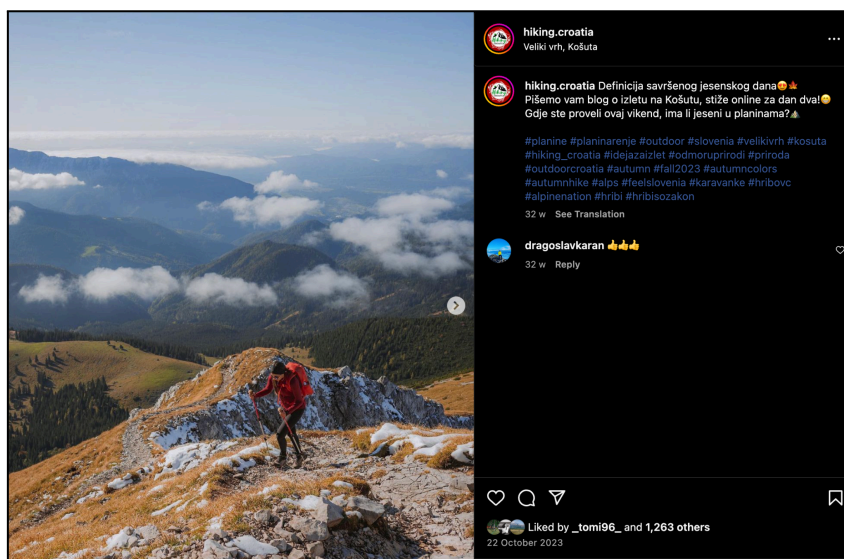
hiking.croatia
Veliki vrh, Košuta

hiking.croatia Definicija savršenog jesenskog dana😍🍁
Pišemo vam blog o izletu na Košutu, stiže online za dan dva!😊
Gdje ste proveli ovaj vikend, ima li jeseni u planinama?⛰️

#planine #planinarenje #outdoor #slovenia #velikivrh #kosuta #hiking_croatia #idejazaizlet #odmoruprirodi #priroda #outdoorcroatia #autumn #fall2023 #autumncolors #autumnhike #alps #feelslovenia #karavanke #hribovc #alpinenation #hribi #hribisozakon

32 w See Translation

dragoslavkaran 👍👍👍
32 w Reply

Liked by _tomi96_ and 1,263 others
22 October 2023